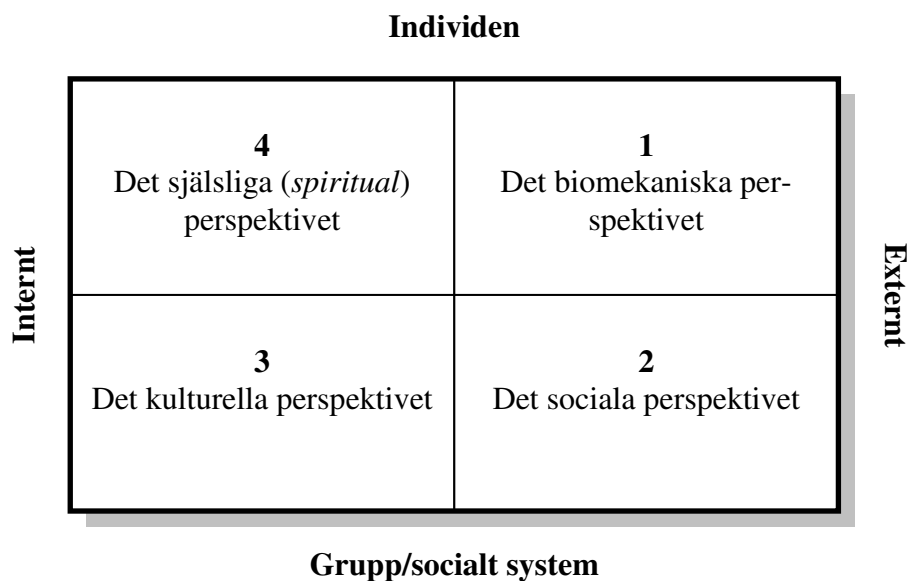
Individen

Internt

| | |
|---|---|
| 4 Det själsliga (*spiritual*) perspektivet | 1 Det biomekaniska perspektivet |
| 3 Det kulturella perspektivet | 2 Det sociala perspektivet |

Externt

Grupp/socialt system